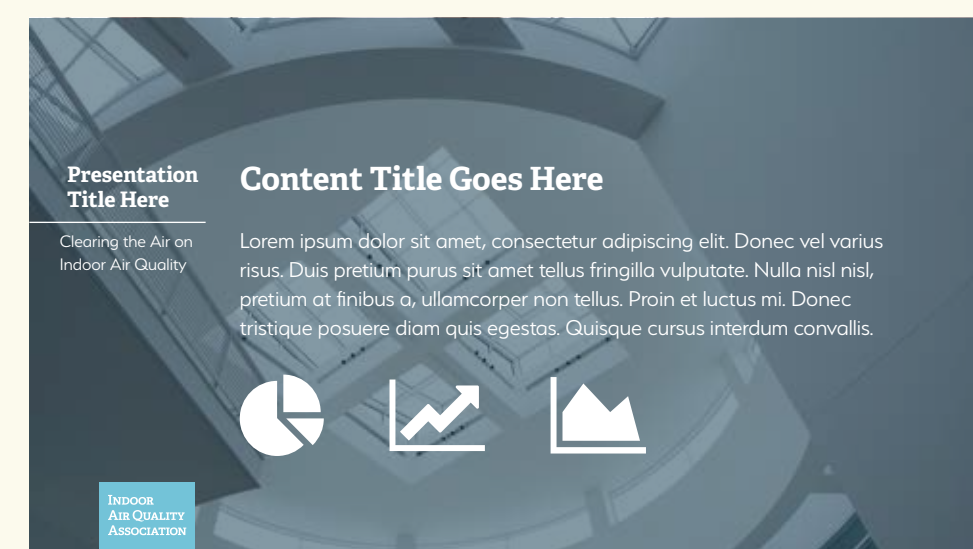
Presentation Title Here

Clearing the Air on Indoor Air Quality

Content Title Goes Here

Lorem ipsum dolor sit amet, consectetur adipiscing elit. Donec vel varius risus. Duis pretium purus sit amet tellus fringilla vulputate. Nulla nisl nisl, pretium at finibus a, ullamcorper non tellus. Proin et luctus mi. Donec tristique posuere diam quis egestas. Quisque cursus interdum convallis.

Indoor Air Quality Association